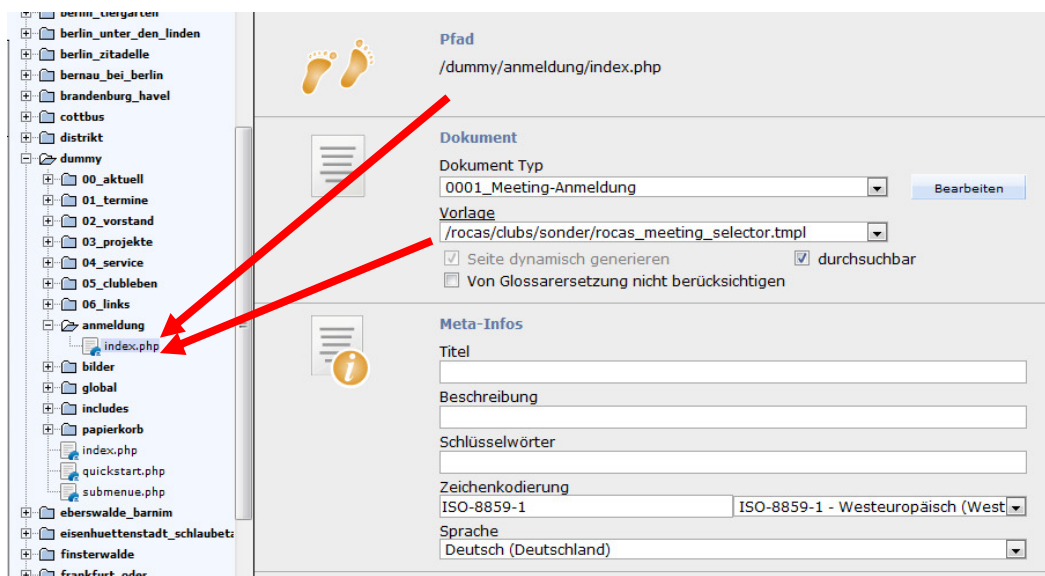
berlin_tiergarten
berlin_unter_den_linden
berlin_zitadelle
bernau_bei_berlin
brandenburg_havel
cottbus
distrikt
dummy
00_aktuell
01_termine
02_vorstand
03_projekte
04_service
05_clubleben
06_links
anmeldung
index.php
bilder
global
includes
papierkorb
index.php
quickstart.php
submenue.php
eberswalde_barnim
eisenhuettenstadt_schlaubeta
finsterwalde
frankfurt_oder

Pfad
/dummy/anmeldung/index.php

Dokument
Dokument Typ
0001_Meeting-Anmeldung
Bearbeiten
Vorlage
/rocas/clubs/sonder/rocas_meeting_selector.tmpl
Seite dynamisch generieren
durchsuchbar
Von Glossarersetzung nicht berücksichtigen

Meta-Infos
Titel
Beschreibung
Schlüsselwörter
Zeichenkodierung
ISO-8859-1
ISO-8859-1 - Westeuropäisch (West
Sprache
Deutsch (Deutschland)